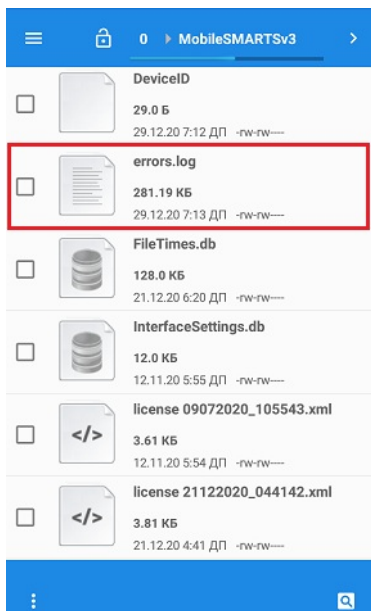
0 ▸ MobileSMARTSv3

DeviceID
29.0 Б
29.12.20 7:12 ДП -rw-rw----

errors.log
281.19 КБ
29.12.20 7:13 ДП -rw-rw----

FileTimes.db
128.0 КБ
21.12.20 6:20 ДП -rw-rw----

InterfaceSettings.db
12.0 КБ
12.11.20 5:55 ДП -rw-rw----

license 09072020_105543.xml
</>
3.61 КБ
12.11.20 5:54 ДП -rw-rw----

license 21122020_044142.xml
</>
3.81 КБ
21.12.20 4:41 ДП -rw-rw----